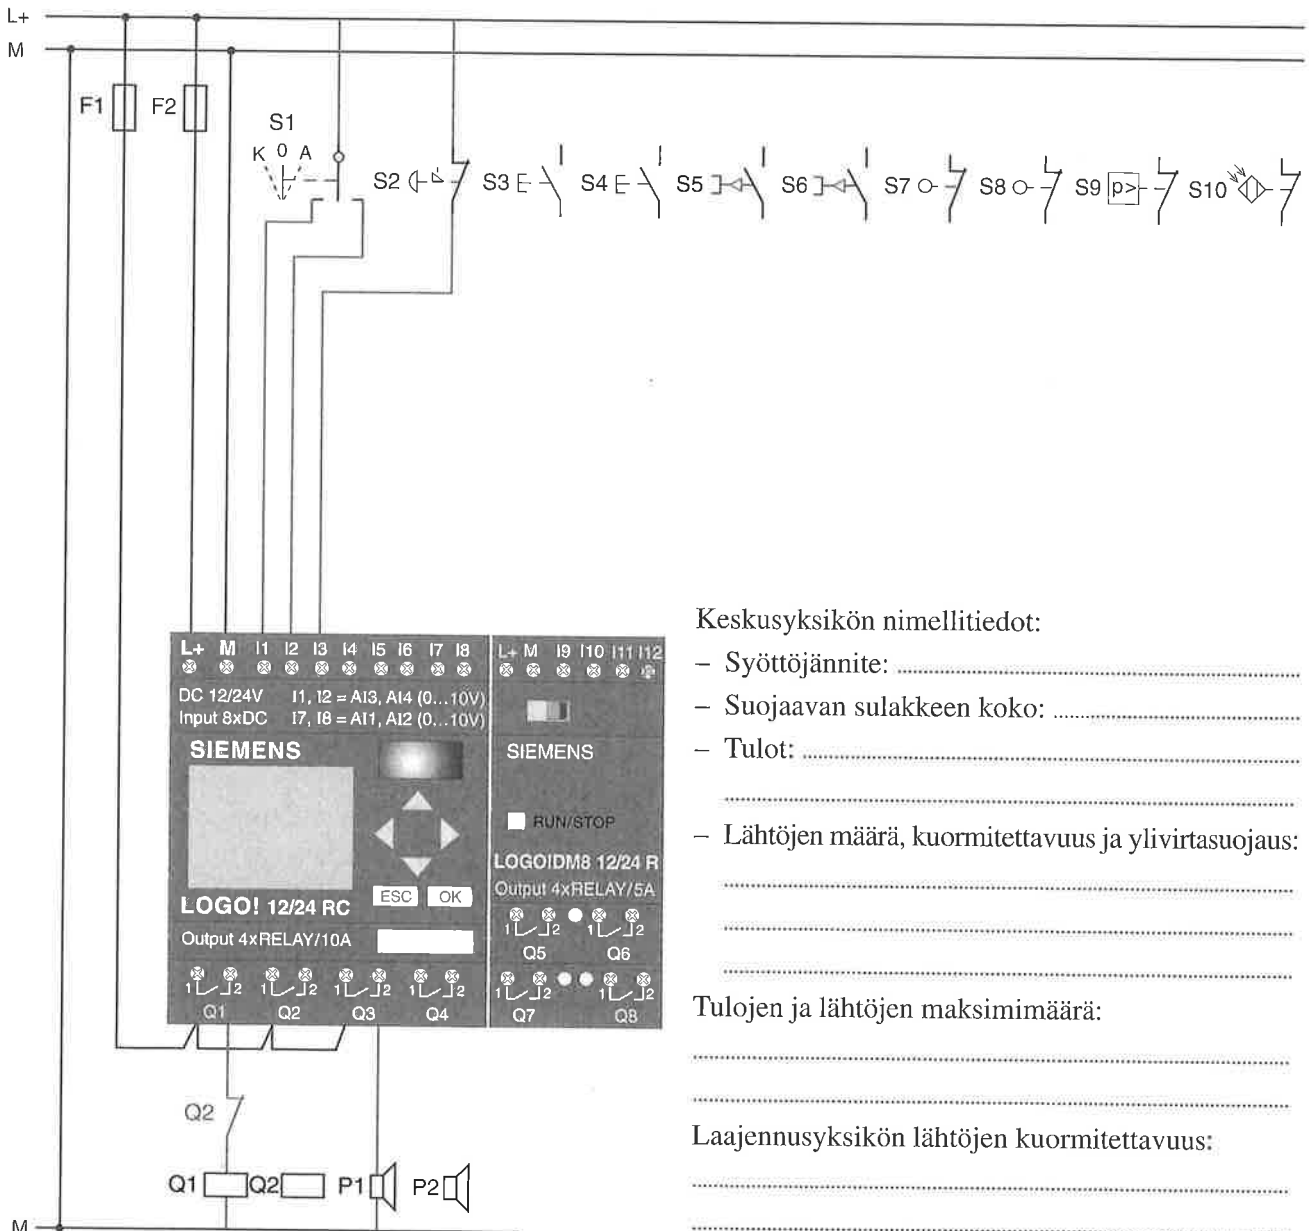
L+
M
F1
F2
S1
K 0 A
S2
S3
S4
S5
S6
S7
S8
S9
p>
S10

L+ M I1 I2 I3 I4 I5 I6 I7 I8
DC 12/24V I1, I2 = AI3, AI4 (0...10V)
Input 8xDC I7, I8 = AI1, AI2 (0...10V)
SIEMENS
ESC OK
LOGO! 12/24 RC
Output 4xRELAY/10A
1 2 1 2 1 2 1 2
Q1 Q2 Q3 Q4

L+ M I9 I10 I11 I12
SIEMENS
RUN/STOP
LOGO!DM8 12/24 R
Output 4xRELAY/5A
1 2 1 2
Q5 Q6
1 2 1 2
Q7 Q8

Q2
Q1 Q2 P1 P2
M

Keskusyksikön nimellitiedot:
– Syöttöjännite: ..........
– Suojaavan sulakkeen koko: ..........
– Tulot: ..........
..........
– Lähtöjen määrä, kuormitettavuus ja ylivirtasuojaus:
..........
..........
..........
Tulojen ja lähtöjen maksimimäärä:
..........
..........
Laajennusyksikön lähtöjen kuormitettavuus:
..........
..........